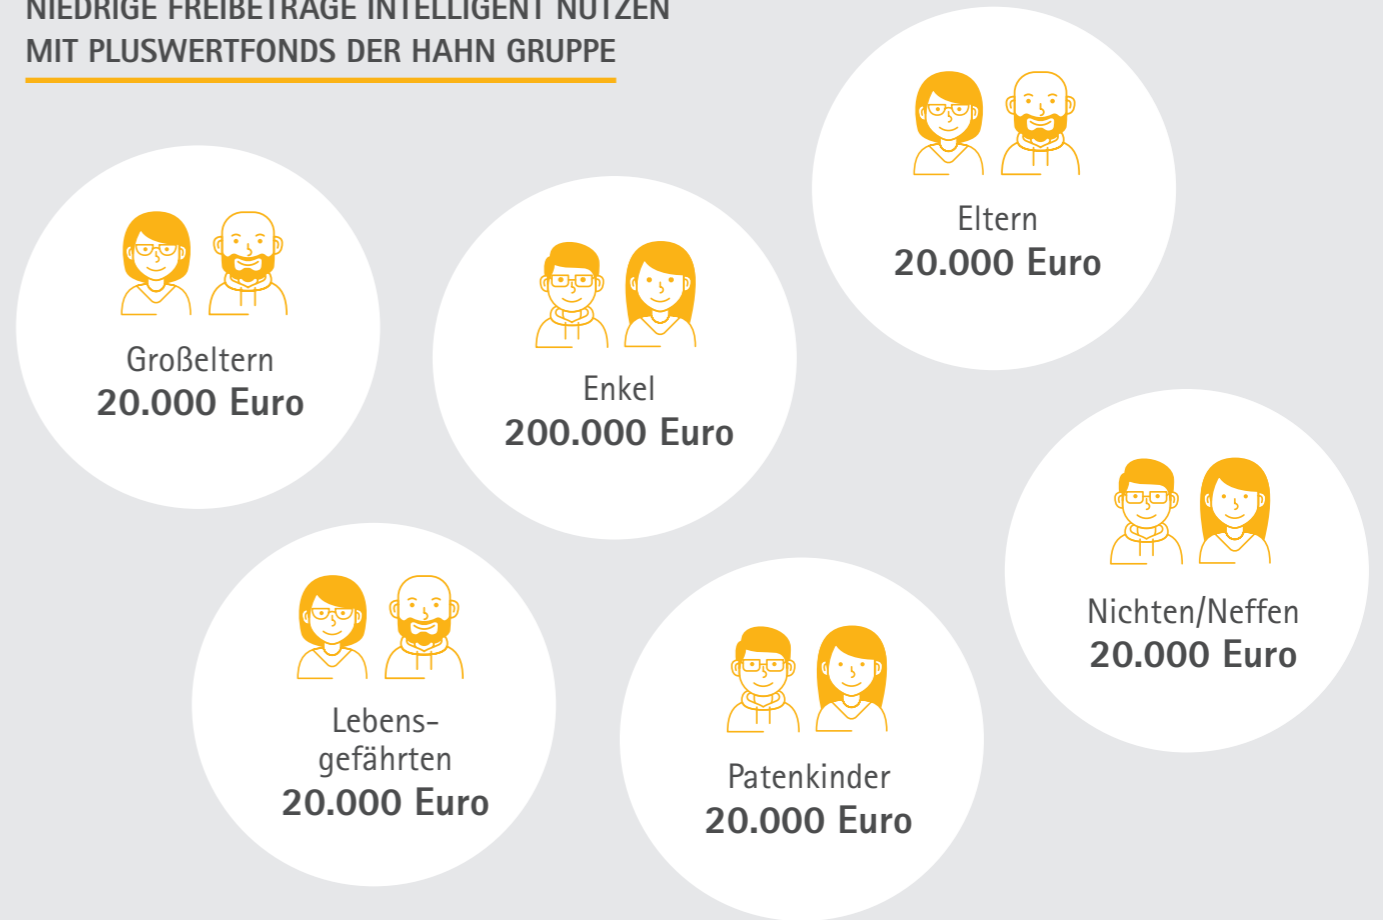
NIEDRIGE FREIBETRÄGE INTELLIGENT NUTZEN
MIT PLUSWERTFONDS DER HAHN GRUPPE

Eltern
20.000 Euro

Großeltern
20.000 Euro

Enkel
200.000 Euro

Nichten/Neffen
20.000 Euro

Lebensgefährten
20.000 Euro

Patenkinder
20.000 Euro